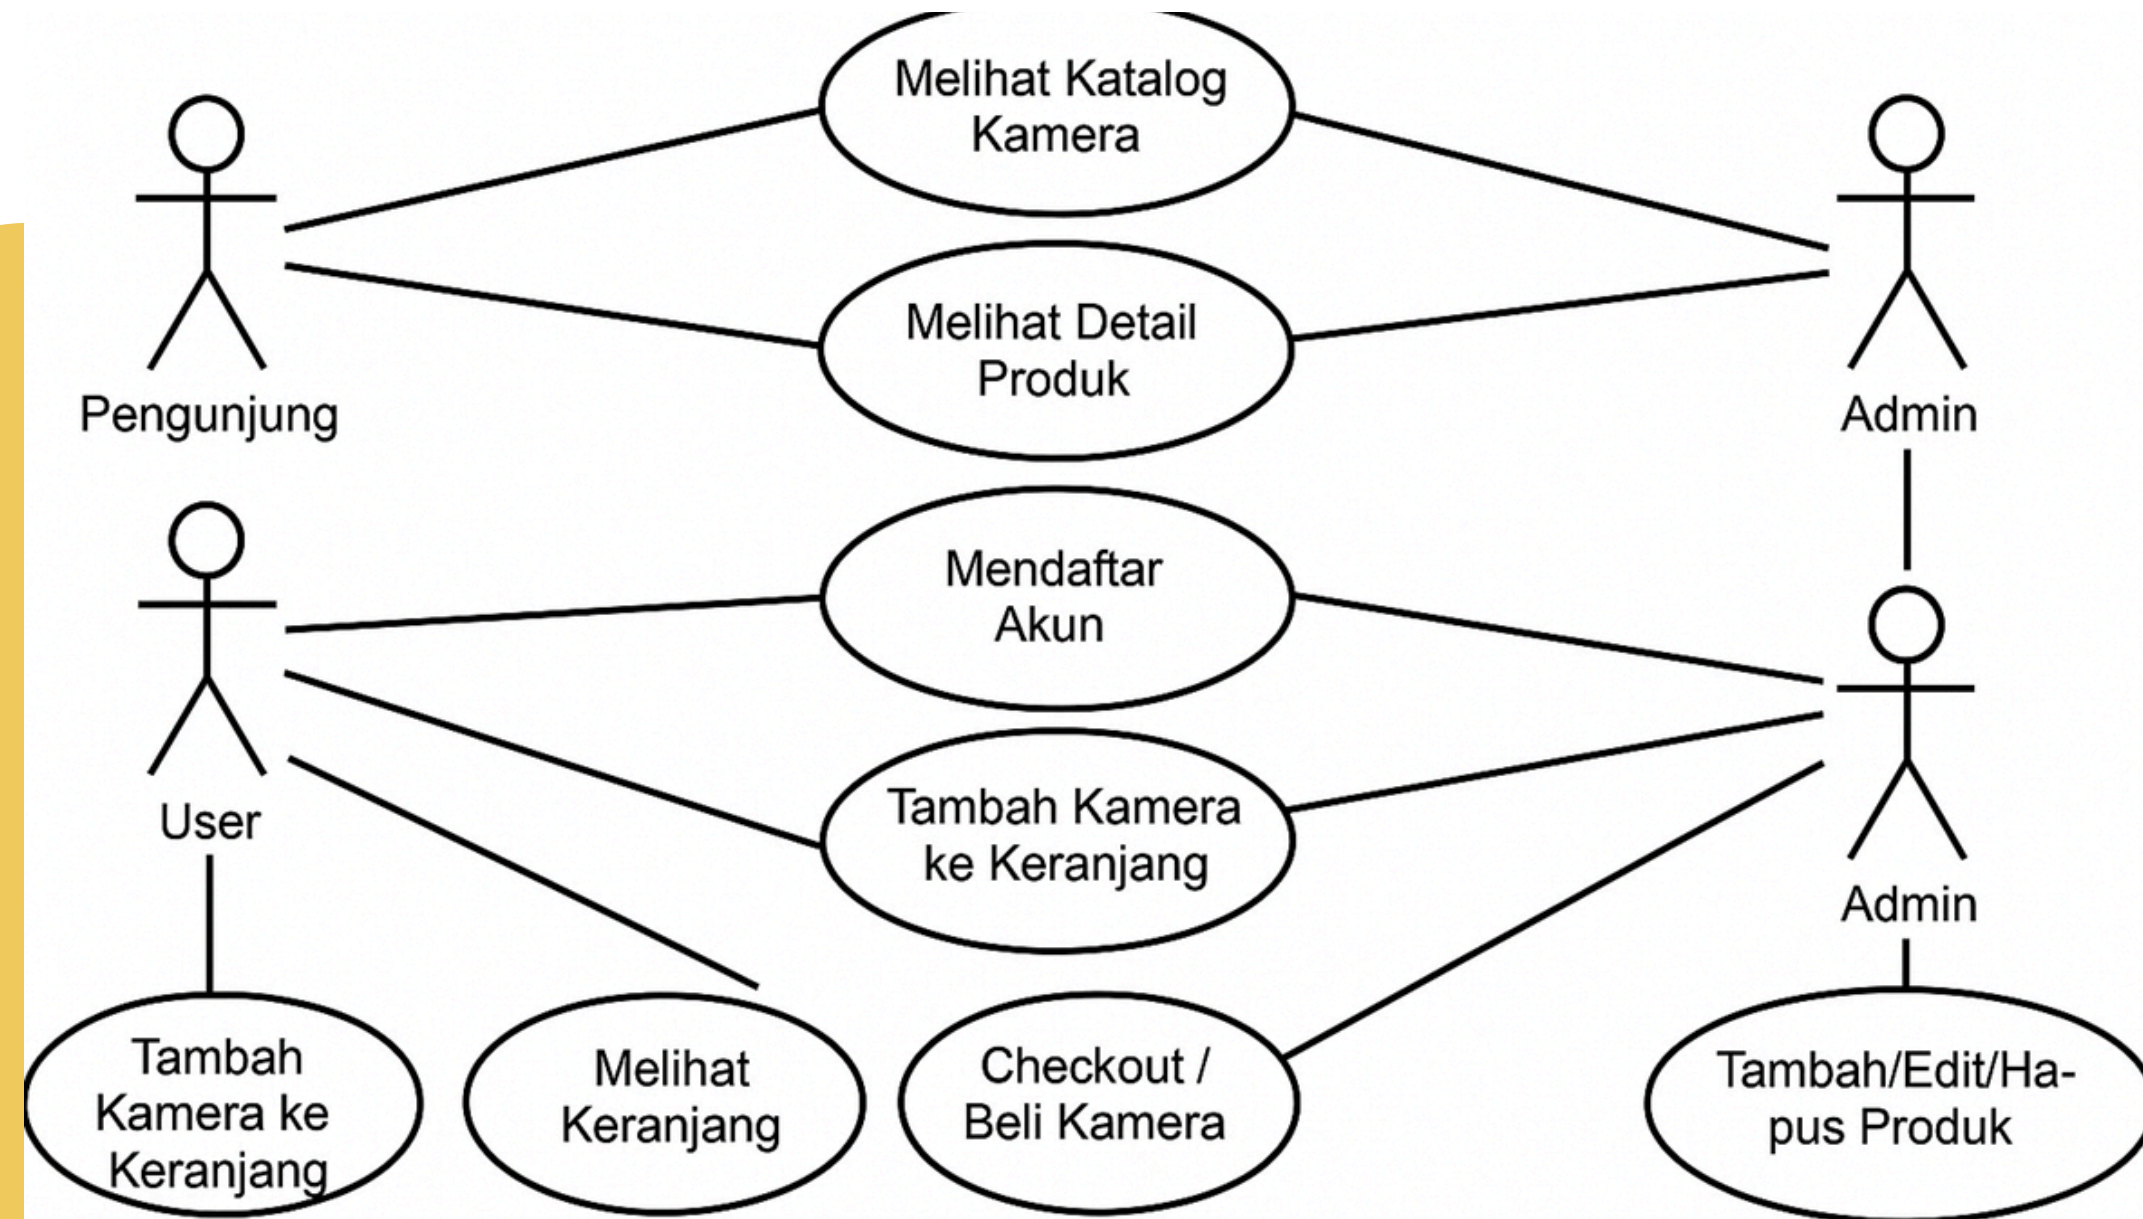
Melihat Katalog Kamera

Pengunjung

Melihat Detail Produk

Admin

User

Mendaftar Akun

Tambah Kamera ke Keranjang

Admin

Tambah Kamera ke Keranjang

Melihat Keranjang

Checkout / Beli Kamera

Tambah/Edit/Ha-pus Produk